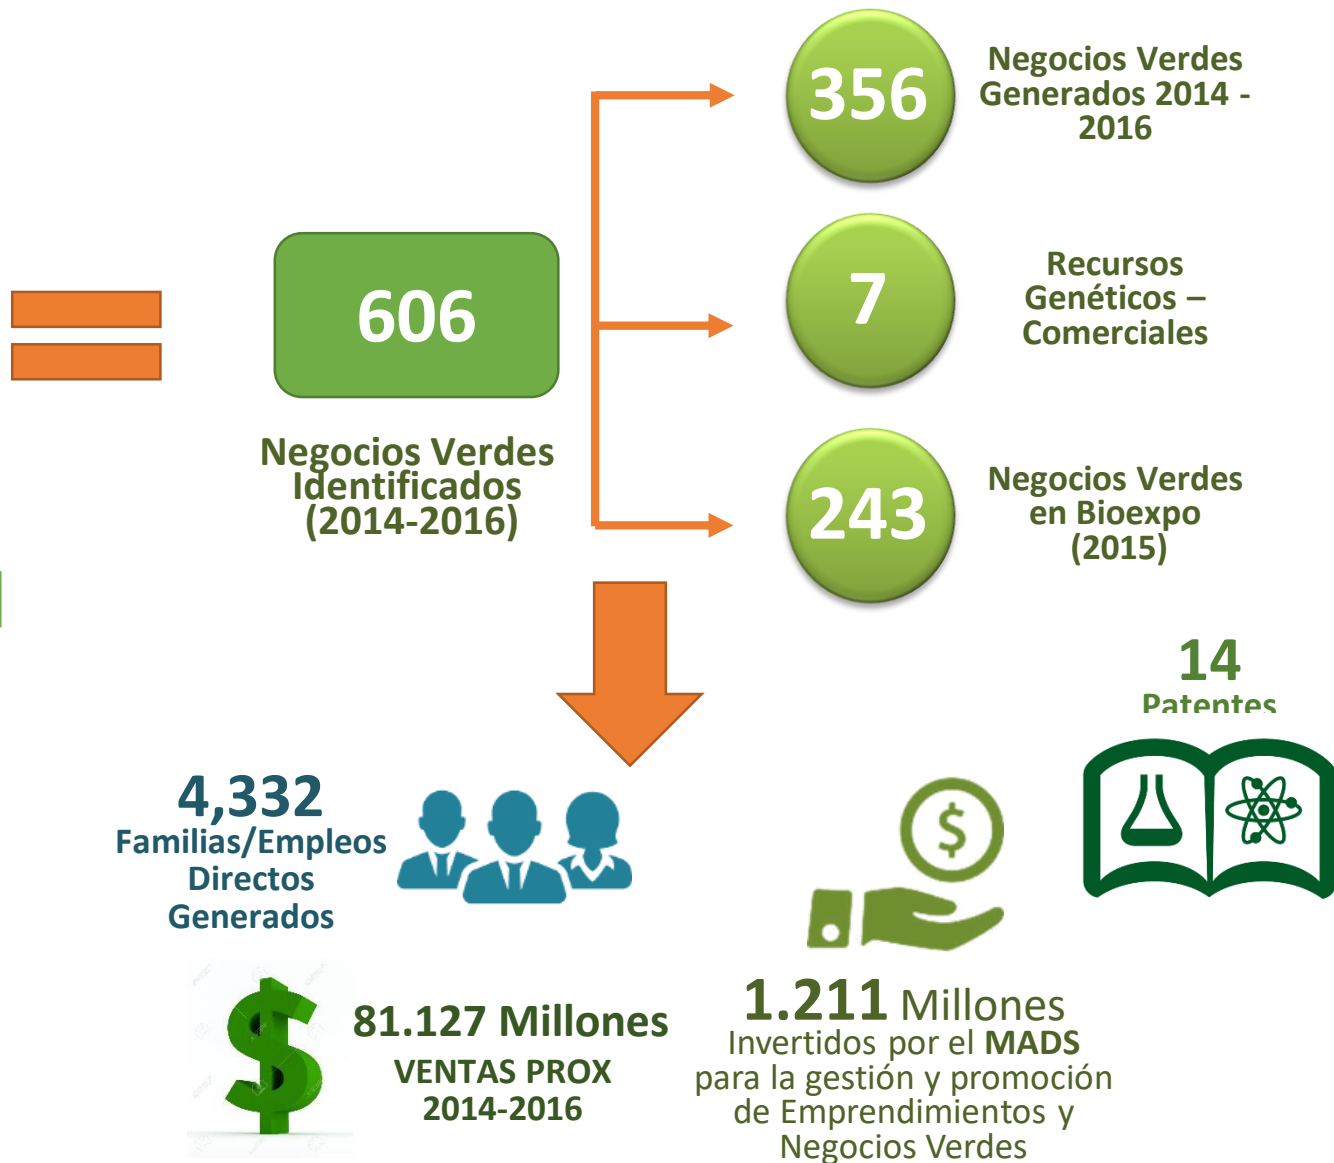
606

Negocios Verdes Identificados (2014-2016)

356

Negocios Verdes Generados 2014 - 2016

7

Recursos Genéticos – Comerciales

243

Negocios Verdes en Bioexpo (2015)

14

Patentes

4,332

Familias/Empleos Directos Generados

81.127 Millones

VENTAS PROX 2014-2016

1.211 Millones

Invertidos por el MADS para la gestión y promoción de Emprendimientos y Negocios Verdes